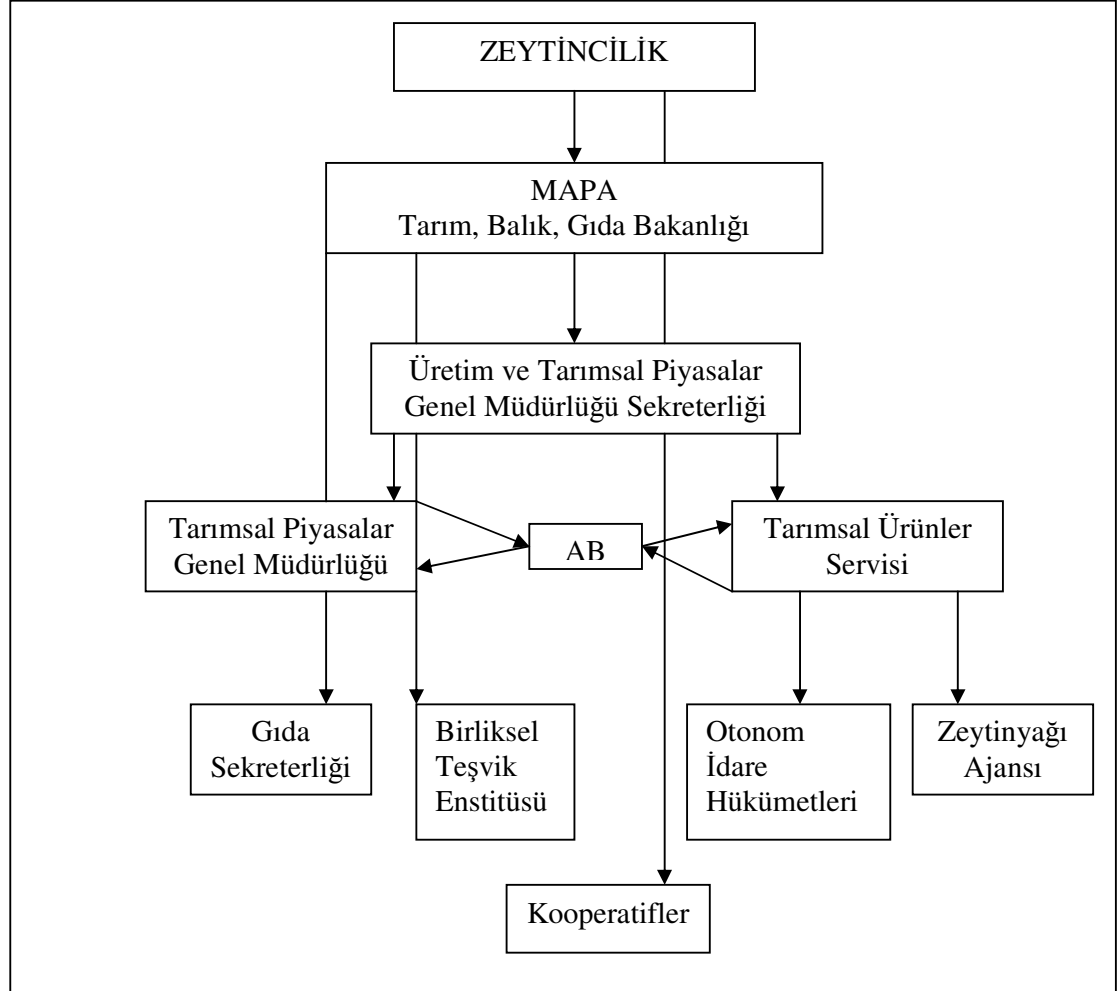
ZEYTİNCİLİK

MAPA
Tarım, Balık, Gıda Bakanlığı

Üretim ve Tarımsal Piyasalar Genel Müdürlüğü Sekreterliği

Tarımsal Piyasalar Genel Müdürlüğü

AB

Tarımsal Ürünler Servisi

Gıda Sekreterliği

Birliksel Teşvik Enstitüsü

Otonom İdare Hükümetleri

Zeytinyağı Ajansı

Kooperatifler